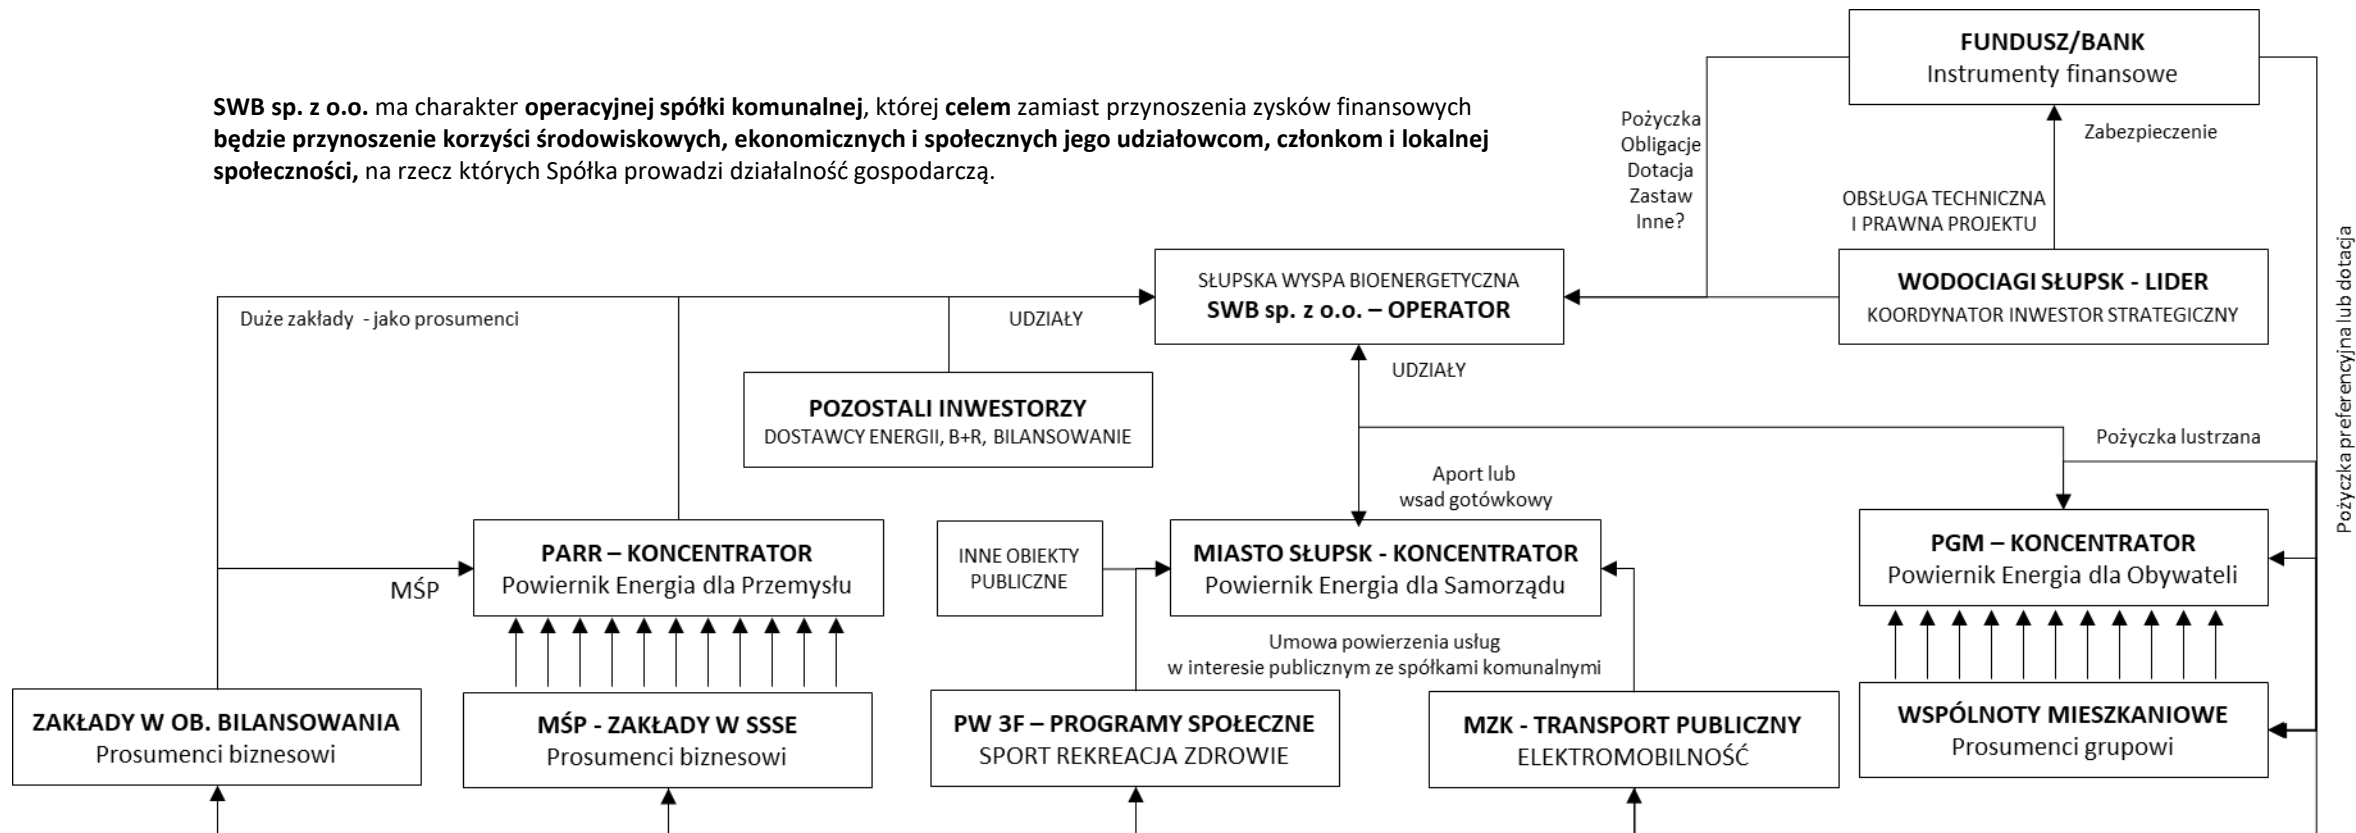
FUNDUSZ/BANK
Instrumenty finansowe

**SWB sp. z o.o.** ma charakter **operacyjnej spółki komunalnej**, której **celem** zamiast przynoszenia zysków finansowych **będzie przynoszenie korzyści środowiskowych, ekonomicznych i społecznych jego udziałowcom, członkom i lokalnej społeczności,** na rzecz których Spółka prowadzi działalność gospodarczą.

Pożyczka
Obligacje
Dotacja
Zastaw
Inne?

Zabezpieczenie

OBSŁUGA TECHNICZNA
I PRAWNA PROJEKTU

SŁUPSKA WYSPA BIOENERGETYCZNA
SWB sp. z o.o. – OPERATOR

WODOCIAGI SŁUPSK - LIDER
KOORDYNATOR INWESTOR STRATEGICZNY

Pożyczka preferencyjna lub dotacja

Duże zakłady - jako prosumenci

UDZIAŁY

UDZIAŁY

POZOSTALI INWESTORZY
DOSTAWCY ENERGII, B+R, BILANSOWANIE

Pożyczka lustrzana

Aport lub
wsad gotówkowy

PARR – KONCENTRATOR
Powiernik Energia dla Przemysłu

MŚP

INNE OBIEKTY PUBLICZNE

MIASTO SŁUPSK - KONCENTRATOR
Powiernik Energia dla Samorządu

PGM – KONCENTRATOR
Powiernik Energia dla Obywateli

Umowa powierzenia usług
w interesie publicznym ze spółkami komunalnymi

ZAKŁADY W OB. BILANSOWANIA
Prosumenci biznesowi

MŚP - ZAKŁADY W SSSE
Prosumenci biznesowi

PW 3F – PROGRAMY SPOŁECZNE
SPORT REKREACJA ZDROWIE

MZK - TRANSPORT PUBLICZNY
ELEKTROMOBILNOŚĆ

WSPÓLNOTY MIESZKANIOWE
Prosumenci grupowi